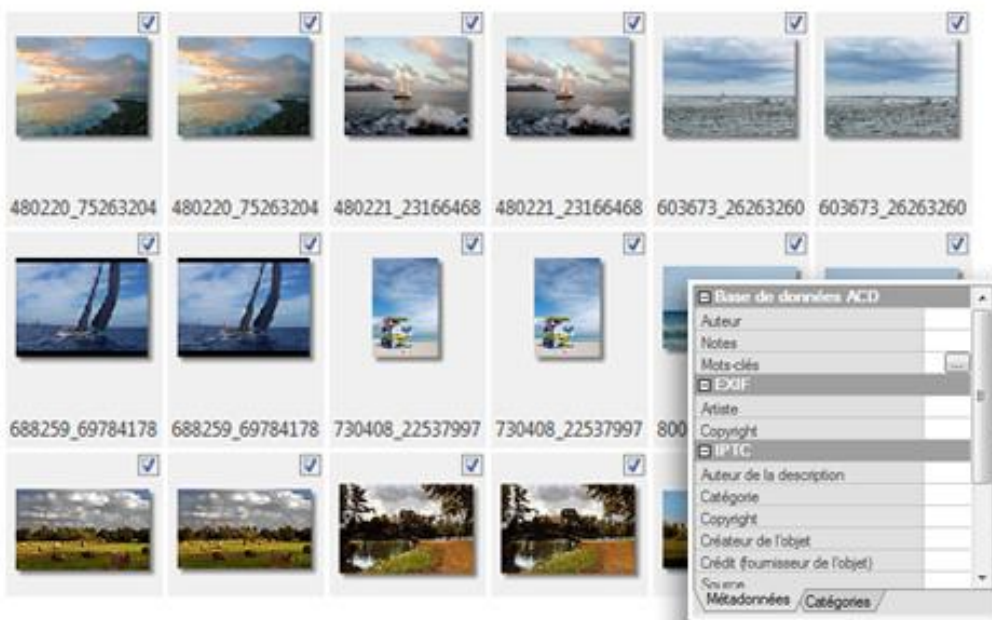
480220_75263204 480220_75263204 480221_23166468 480221_23166468 603673_26263260 603673_26263260

688259_69784178 688259_69784178 730408_22537997 730408_22537997 800

Base de données ACD
Auteur
Notes
Mots-clés
EXIF
Artiste
Copyright
IPTC
Auteur de la description
Catégorie
Copyright
Créateur de l'objet
Crédit (fournisseur de l'objet)
Source

Métadonnées
Catégories